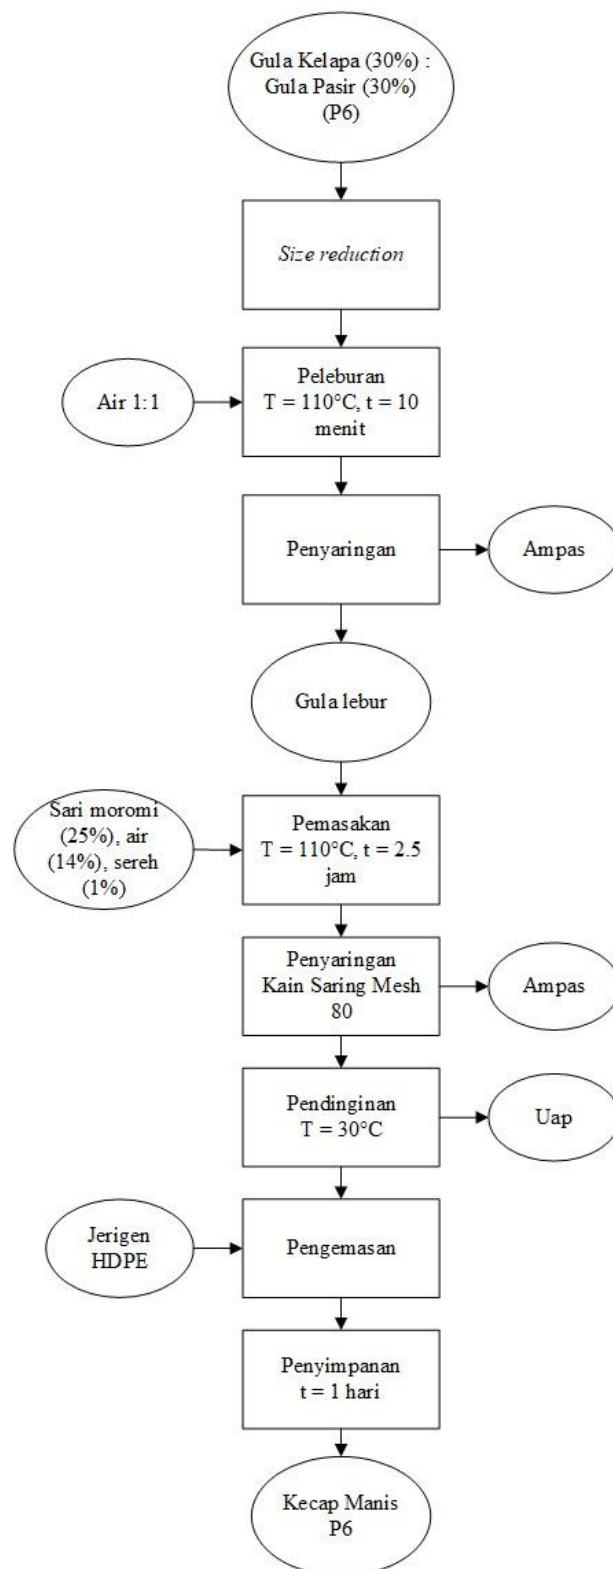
Gula Kelapa (30%) : Gula Pasir (30%) (P6)

*Size reduction*

Air 1:1

Peleburan
T = 110°C, t = 10 menit

Penyaringan

Ampas

Gula lebur

Sari moromi (25%), air (14%), sereh (1%)

Pemasakan
T = 110°C, t = 2.5 jam

Penyaringan
Kain Saring Mesh 80

Ampas

Pendinginan
T = 30°C

Uap

Jerigen HDPE

Pengemasan

Penyimpanan
t = 1 hari

Kecap Manis P6